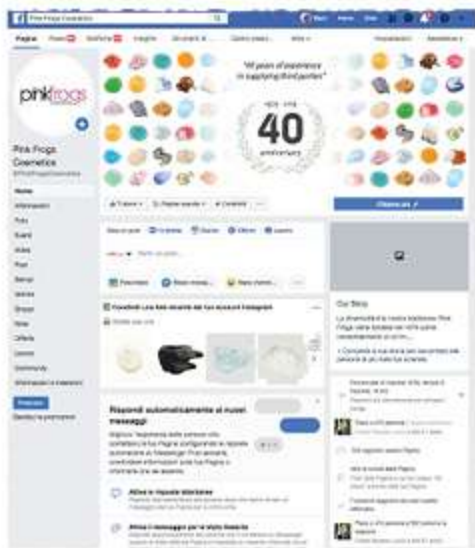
Pink Frogs Cosmetics

Pagina

Insights

Pink Frogs Cosmetics

Home

Informazioni

Foto

Eventi

Video

Post

Shop

Offerte

Community

Promuovi

"40 years of experience in supplying third parties"

40

anniversary

Rispondi automaticamente ai nuovi messaggi

Attiva le risposte istantanee

Our Story